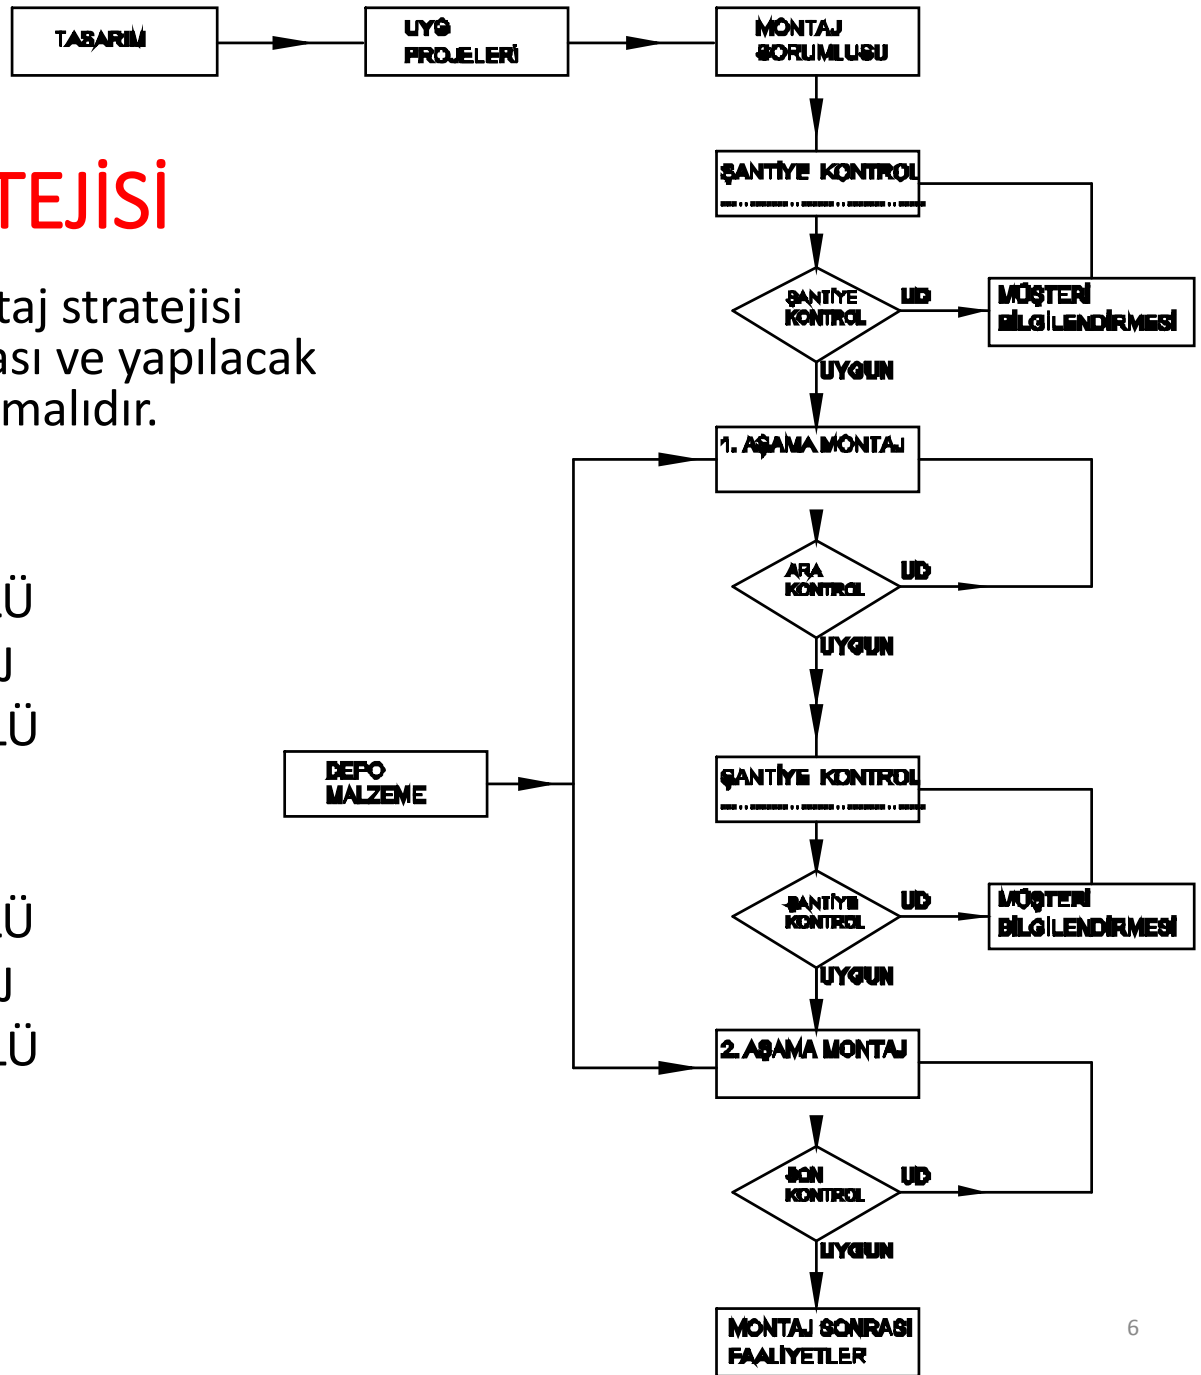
TASARIM

UYG PROJELERİ

MONTAJ SORUMLUSU

TEJİSİ

taj stratejisi ası ve yapılacak malıdır.

LÜ
J
LÜ

LÜ
J
LÜ

ŞANTİYE KONTROL

ŞANTİYE KONTROL

UD

MÜŞTERİ BİLGİLENDİRMESİ

UYGUN

1. AŞAMA MONTAJ

ARA KONTROL

UD

UYGUN

DEPO MALZEME

ŞANTİYE KONTROL

ŞANTİYE KONTROL

UD

MÜŞTERİ BİLGİLENDİRMESİ

UYGUN

2. AŞAMA MONTAJ

SON KONTROL

UD

UYGUN

MONTAJ SONRASI FAALİYETLER

6